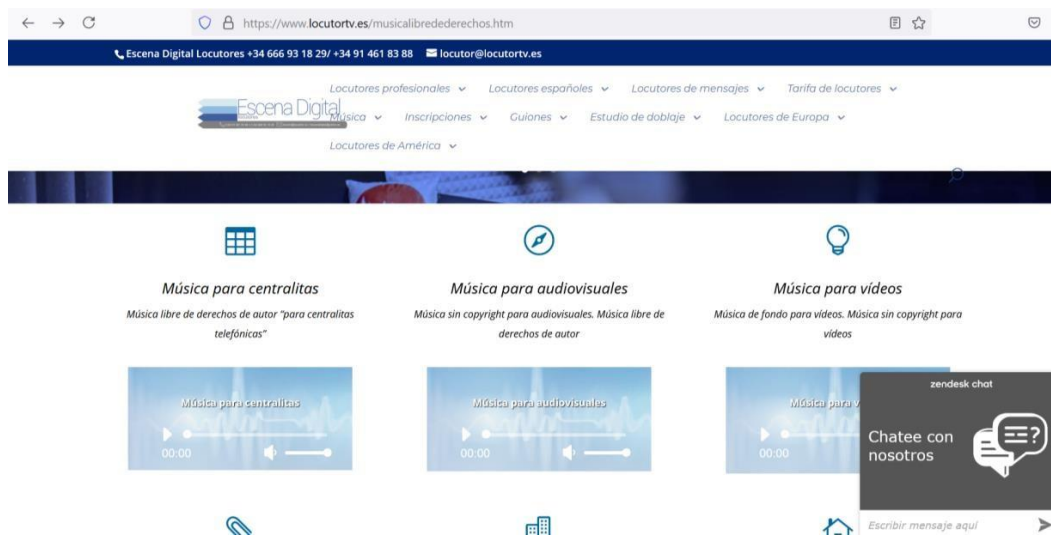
https://www.locutortv.es/musicalibredederechos.htm

Escena Digital Locutores +34 666 93 18 29/ +34 91 461 83 88 locutor@locutortv.es

Escena Digital

Locutores profesionales ⌄ Locutores españoles ⌄ Locutores de mensajes ⌄ Tarifa de locutores ⌄ Música ⌄ Inscripciones ⌄ Guiones ⌄ Estudio de doblaje ⌄ Locutores de Europa ⌄ Locutores de América ⌄

Música para centralitas

Música libre de derechos de autor "para centralitas telefónicas"

Música para centralitas

00:00

Música para audiovisuales

Música sin copyright para audiovisuales. Música libre de derechos de autor

Música para audiovisuales

00:00

Música para vídeos

Música de fondo para vídeos. Música sin copyright para vídeos

Música para v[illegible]

00:00

zendesk chat

Chatee con nosotros

Escribir mensaje aquí